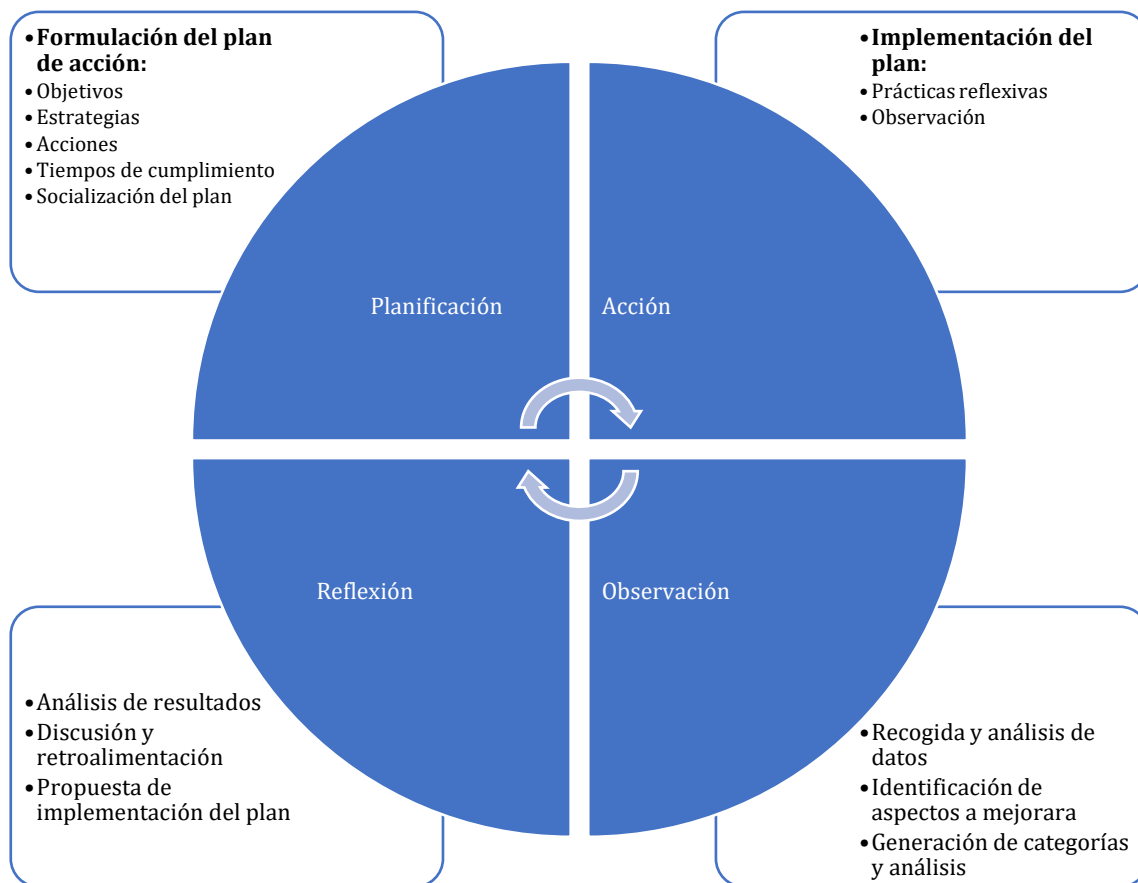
• **Formulación del plan de acción:**
• Objetivos
• Estrategias
• Acciones
• Tiempos de cumplimiento
• Socialización del plan

• **Implementación del plan:**
• Prácticas reflexivas
• Observación

Planificación

Acción

Reflexión

Observación

• Análisis de resultados
• Discusión y retroalimentación
• Propuesta de implementación del plan

• Recogida y análisis de datos
• Identificación de aspectos a mejorara
• Generación de categorías y análisis